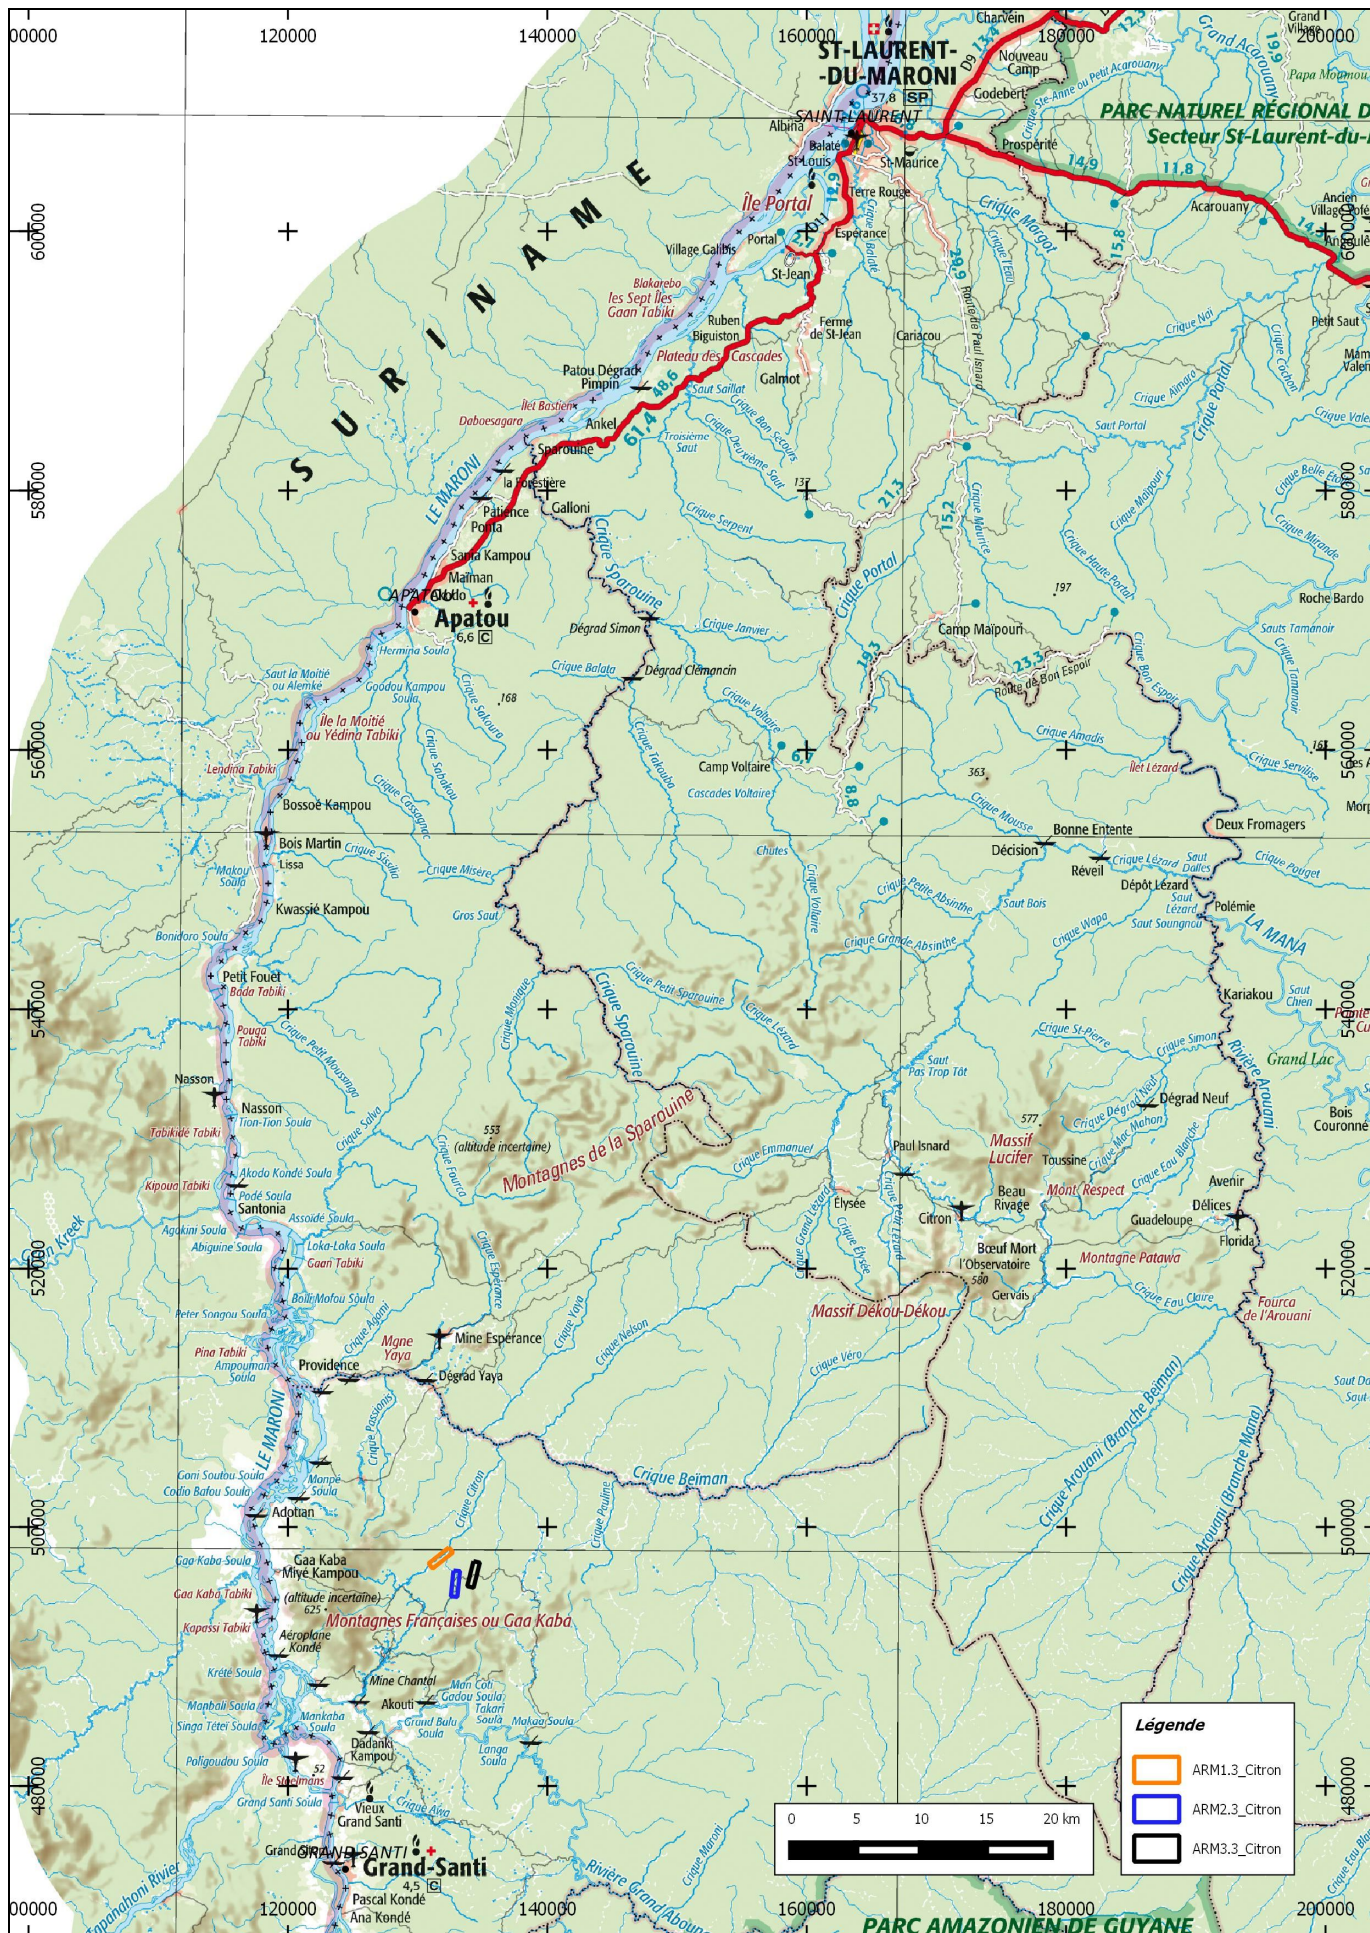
00000
120000
140000
160000
180000
200000

ST-LAURENT-DU-MARONI
SAINT-LAURENT
PARC NATUREL RÉGIONAL D
Secteur St-Laurent-du-
SURINAME
Charvein
Nouveau Camp
Godebert
Prospérité
Acarouany
Albina
Balaté
St-Louis
St-Maurice
Terre Rouge
Île Portal
Portal
Espérance
Village Galibis
St-Jean
Blakarebo
les Sept Îles
Gaan Tabiki
Ruben
Biguiston
Ferme de St-Jean
Cariacou
Plateau des Cascades
Galmot
Patou Dégrad Pimpin
Daboesagara
Îlet Bastien
Ankel
Saut Sabbat
Sparouine
Troisième Saut
la Forestière
Galloni
LE MARONI
Patience
Saina Kampou
Maïman
APATOU
Apatou
Hermina Soula
Dégrad Simon
Dégrad Clémencin
Crique Sparouine
Crique Portal
Camp Maïpouri
Route de Bon Espoir
Roche Bardo
Sauts Tamanoir
Sault la Moitié ou Alemike
Île la Moitié ou Yédina Tabiki
Godou Kampou Soula
Camp Voltaire
Cascades Voltaire
Leïdina Tabiki
Bossoé Kampou
Bois Martin
Lissa
Makoui Soula
Kwassié Kampou
Bonne Entente
Deux Fromagers
Décision
Réveil
Dépôt Lézard
Polémie
LA MANA
Saut Soungrou
Saut Bois
Chutes
Crique Voltaire
Crique Grande Absinthe
Crique Petite Absinthe
Bonidoro Soula
Petit Fouel
Bada Tabiki
Pouga Tabiki
Crique Petit Sparouine
Crique Lézard
Crique Petit Mousinga
Kariakou
Saut Pas Trop Tôt
Crique St-Pierre
Crique Simon
Rivière Arouani
Grand Lac
Nasson
Tion-Tion Soula
Tabikide Tabiki
Kipoua Tabiki
Akodo Kondé Soula
Podé Soula
Santonia
Assidé Soula
Agakini Soula
Abiguine Soula
Loka-Loka Soula
Gaan Tabiki
553 (altitude incertaine)
Montagnes de la Sparouine
Crique Emmanuel
Paul Isnard
Massif Lucifer
Toussine
Dégrad Neuf
Bois Couronné
Mont Respect
Avenir
Délices
Guadeloupe
Florida
Élysée
Citron
Beau Rivage
Bœuf Mort
l'Observatoire
Gervais
Montagne Patawa
Fourca de l'Arouani
Massif Dékou-Dékou
Peter Songou Soula
Boilo Mofou Soula
Pina Tabiki
Ampoumam Soula
Mgne Yaya
Mine Espérance
Providence
Dégrad Yaya
Crique Nelson
Crique Véro
Crique Beiman
Crique Arouani (Branche Beiman)
Crique Arouani (Branche Mana)
Goni Soutou Soula
Codio Bafou Soula
Monpe Soula
Adotian
Crique Citron
Gaa Kaba Soula
Gaa Kaba
Miyé Kampou
Gaa Kaba Tabiki
(altitude incertaine) 625
Kapassi Tabiki
Aéroplane Kondé
Montagnes Françaises ou Gaa Kaba
Kréte Soula
Mine Chantal
Mankaba Soula
Akouti
Gadou Soula
Takari Soula
Grand Bofu Soula
Manbali Soula
Singa Tétéi Soula
Poligoudou Soula
Dadanki Kampou
Langa Soula
Mahaa Soula
Île Stedmans
Grand Santi Soula
Vieux Grand Santi
GRAND SANTI
Grand-Santi
Pascal Kondé
Ana Kondé
Tapanahon Rivier
Rivière Grand Abounami
PARC AMAZONIEN DE GUYANE
Légende
ARM1.3_Citron
ARM2.3_Citron
ARM3.3_Citron
0 5 10 15 20 km
600000
580000
560000
540000
520000
500000
480000